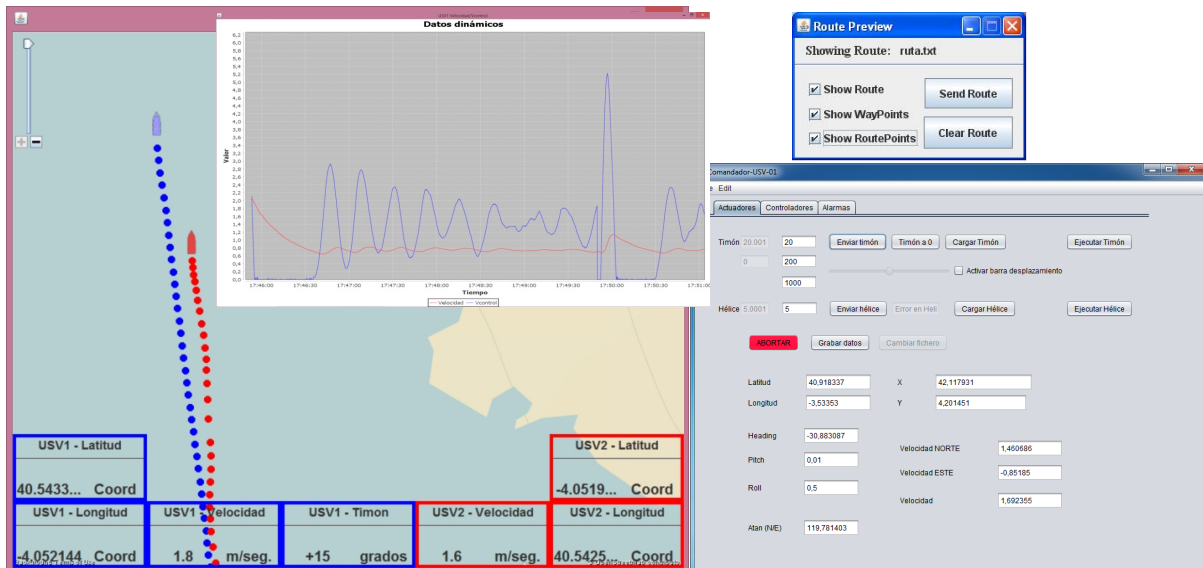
Datos dinámicos

6,2
6,0
5,8
5,6
5,4
5,2
5,0
4,8
4,6
4,4
4,2
4,0
3,8
3,6
3,4
3,2
3,0
2,8
2,6
2,4
2,2
2,0
1,8
1,6
1,4
1,2
1,0
0,8
0,6
0,4
0,2
0,0

Valor

17:46:00 17:46:30 17:47:00 17:47:30 17:48:00 17:48:30 17:49:00 17:49:30 17:50:00 17:50:30 17:51:00

Tiempo

— Velocidad — Vcontrol

Route Preview

Showing Route: ruta.txt

Show Route
Show WayPoints
Show RoutePoints

Send Route
Clear Route

Comandador-USV-01

e Edit

Actuadores | Controladores | Alarmas

Timón 20.001 | 20 | Enviar timón | Timón a 0 | Cargar Timón | Ejecutar Timón

0 | 200

1000

Activar barra desplazamiento

Hélice 5.0001 | 5 | Enviar hélice | Error en Heli | Cargar Hélice | Ejecutar Hélice

ABORTAR | Grabar datos | Cambiar fichero

Latitud 40,918337 | X 42,117931

Longitud -3,53353 | Y 4,201451

Heading -30,883087

Pitch 0,01

Roll 0,5

Velocidad NORTE 1,460686

Velocidad ESTE -0,85185

Velocidad 1,692355

Atan (N/E) 119,781403

| USV1 - Latitud | | | | USV2 - Latitud |
|---|---|---|---|---|
| 40.5433... Coord | | | | -4.0519... Coord |
| USV1 - Longitud | USV1 - Velocidad | USV1 - Timon | USV2 - Velocidad | USV2 - Longitud |
| -4.052144 Coord | 1.8 m/seg. | +15 grados | 1.6 m/seg. | 40.5425... Coord |